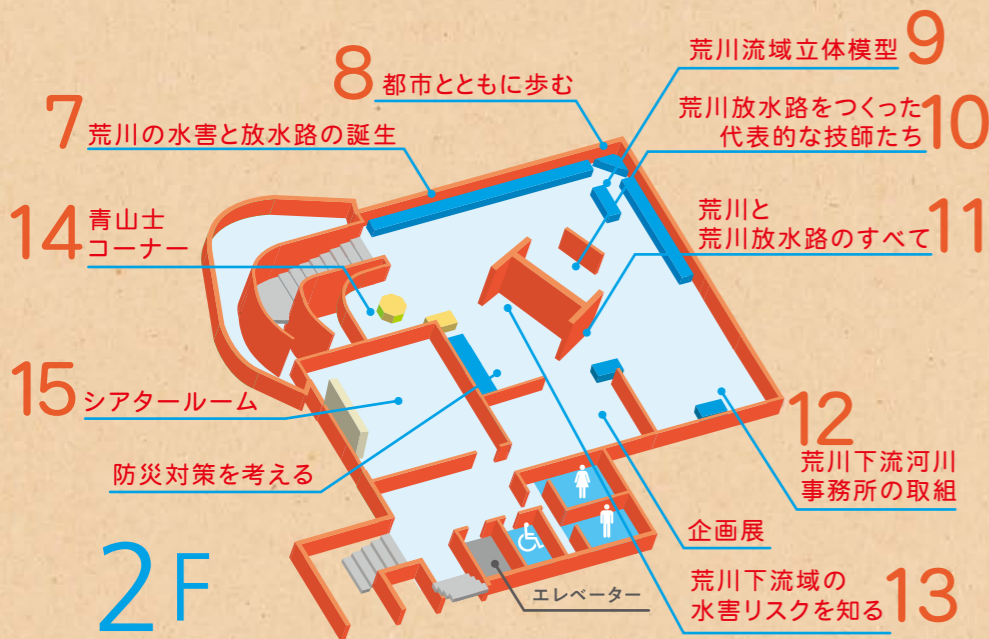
9 荒川流域立体模型

8 都市とともに歩む

7 荒川の水害と放水路の誕生

10 荒川放水路をつくった代表的な技師たち

14 青山士コーナー

11 荒川と荒川放水路のすべて

15 シアタールーム

12 荒川下流河川事務所の取組

防災対策を考える

企画展

2F

エレベーター

13 荒川下流域の水害リスクを知る